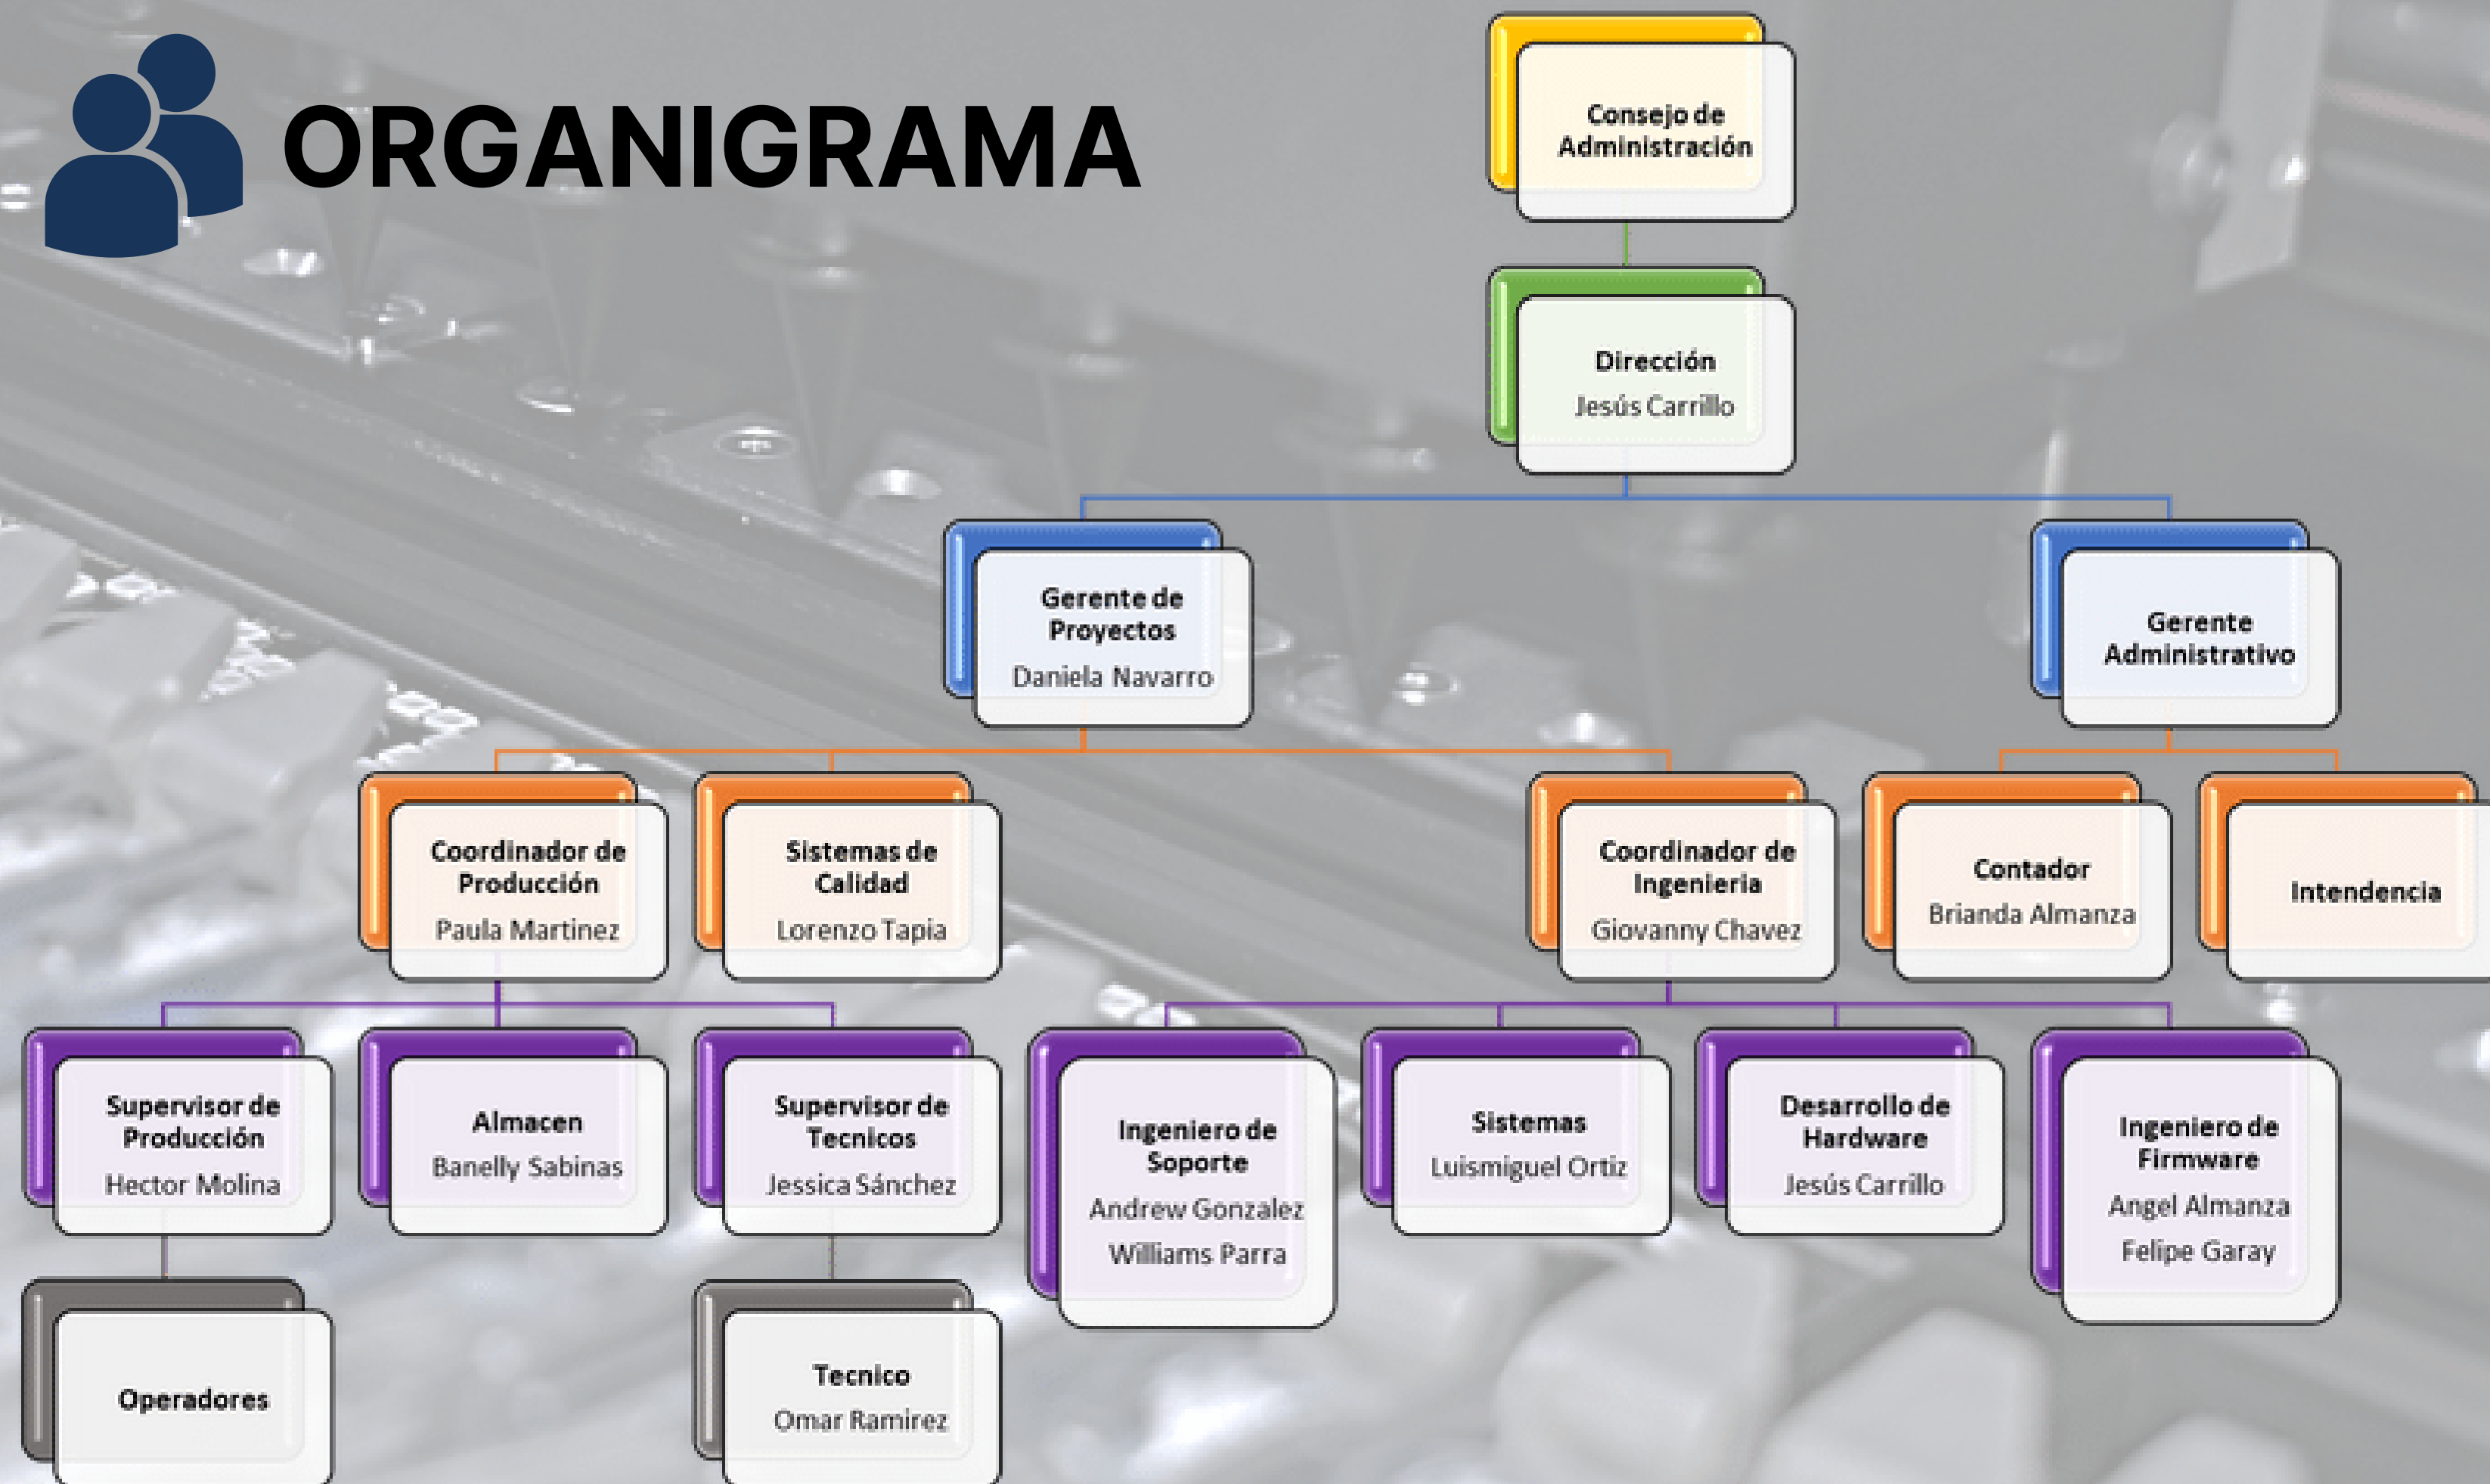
ORGANIGRAMA

Consejo de Administración

Dirección
Jesús Carrillo

Gerente de Proyectos
Daniela Navarro

Gerente Administrativo

Coordinador de Producción
Paula Martinez

Sistemas de Calidad
Lorenzo Tapia

Coordinador de Ingenieria
Giovanny Chavez

Contador
Brianda Almanza

Intendencia

Supervisor de Producción
Hector Molina

Almacen
Banelly Sabinas

Supervisor de Tecnicos
Jessica Sánchez

Ingeniero de Soporte
Andrew Gonzalez
Williams Parra

Sistemas
Luismiguel Ortiz

Desarrollo de Hardware
Jesús Carrillo

Ingeniero de Firmware
Angel Almanza
Felipe Garay

Operadores

Tecnico
Omar Ramirez